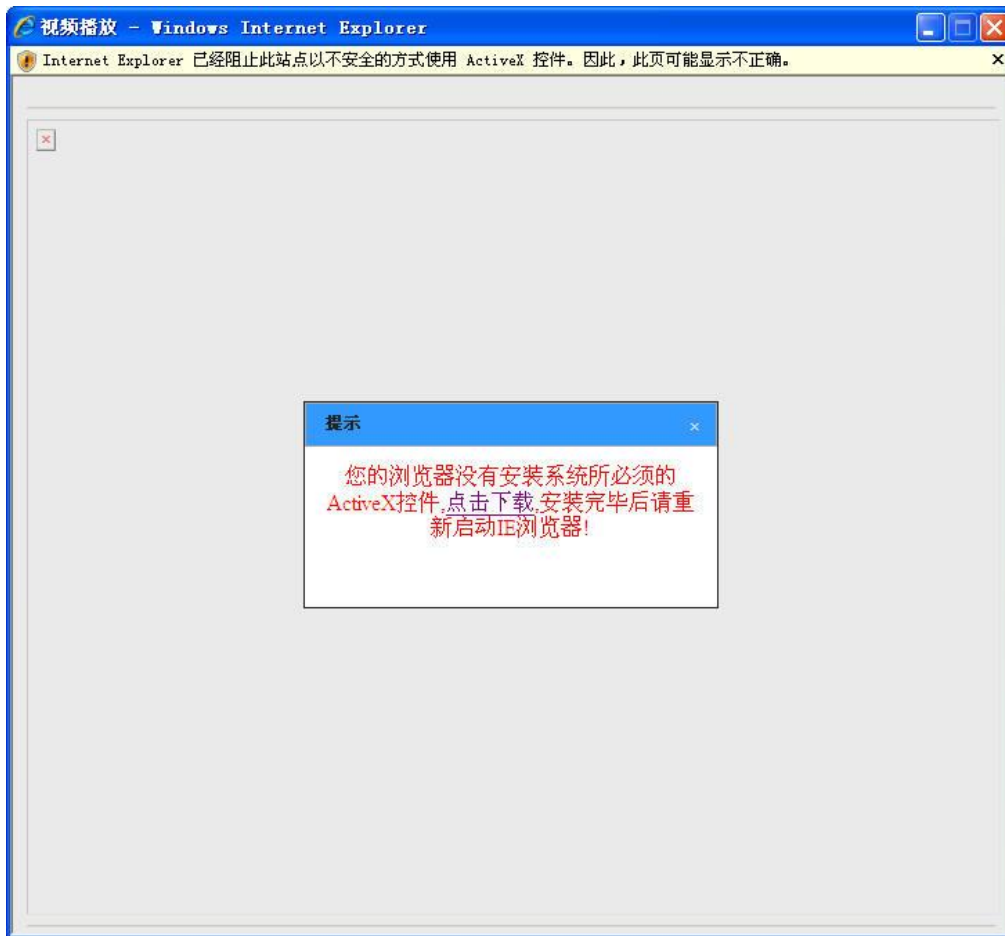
视频播放 - Windows Internet Explorer

Internet Explorer 已经阻止此站点以不安全的方式使用 ActiveX 控件。因此，此页可能显示不正确。 ×

提示 ×

您的浏览器没有安装系统所必须的ActiveX控件,点击下载,安装完毕后请重新启动IE浏览器!